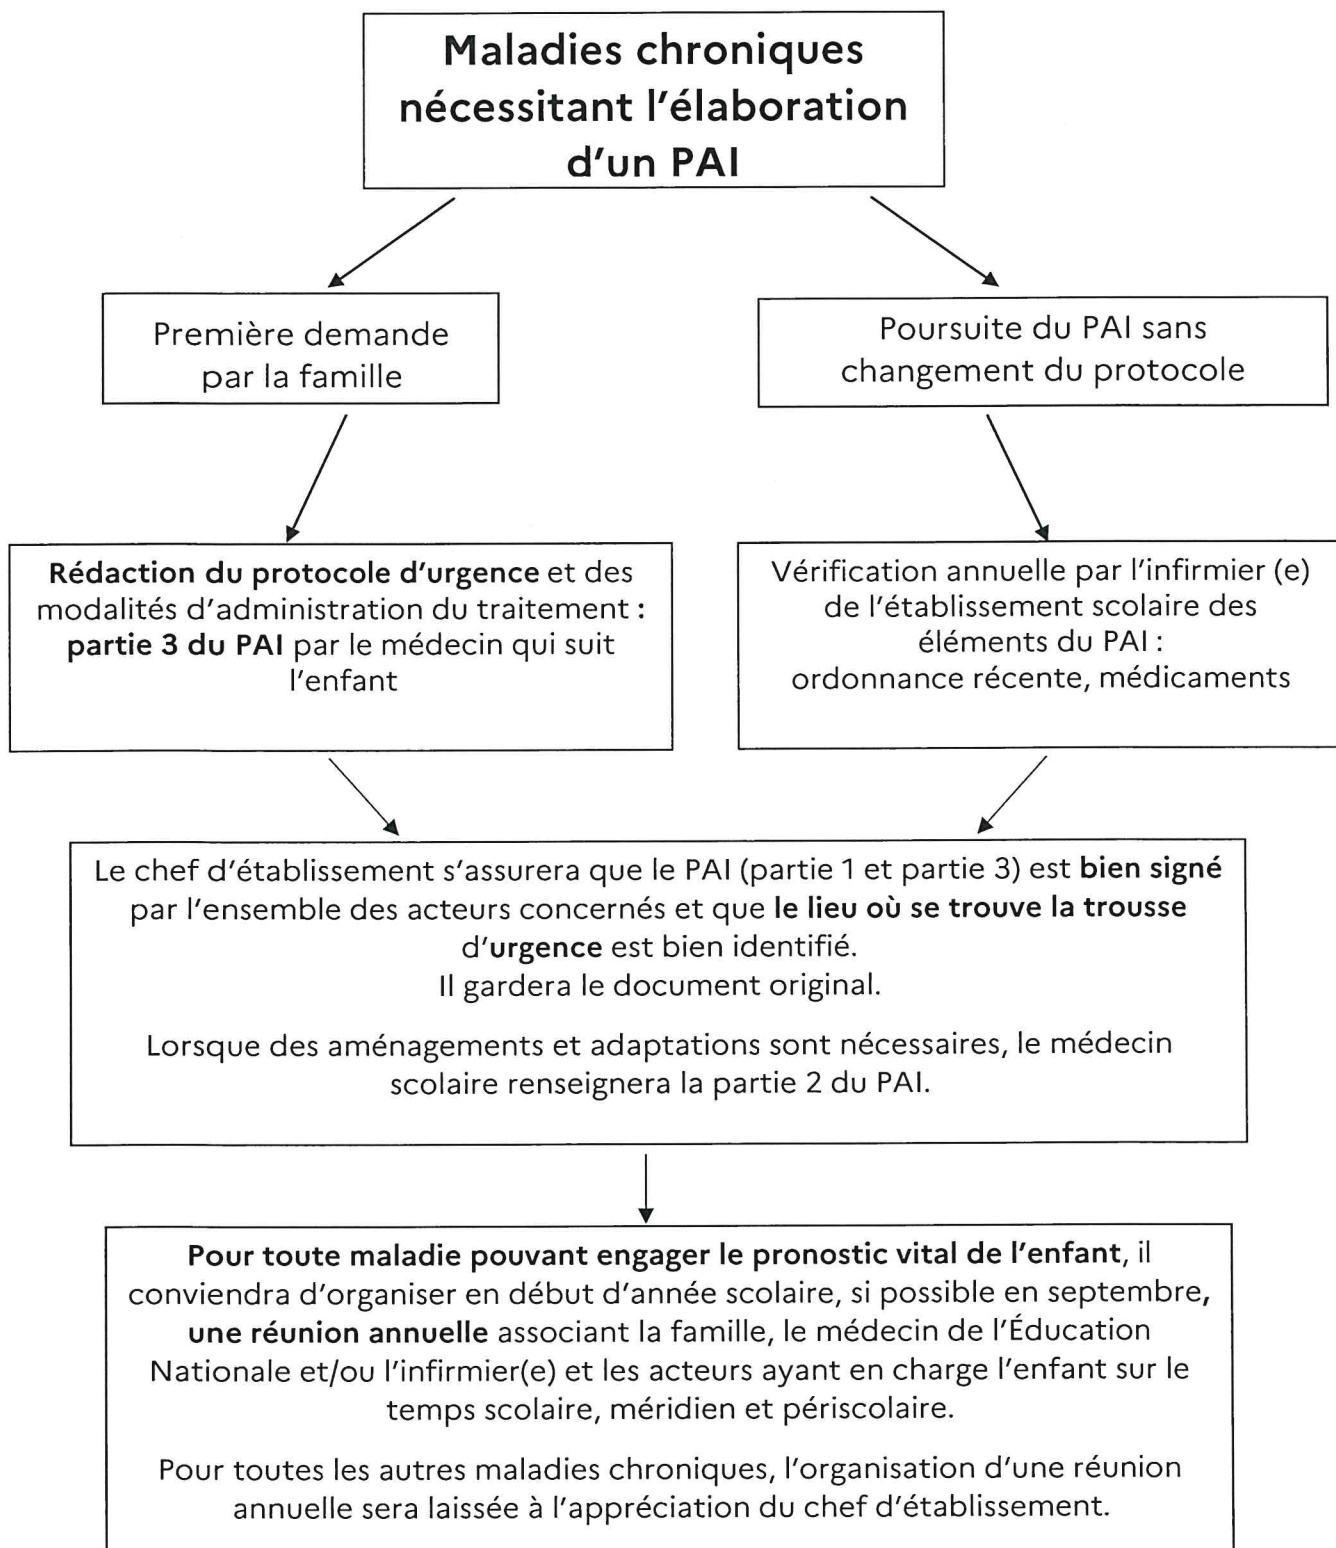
Maladies chroniques nécessitant l'élaboration d'un PAI

Première demande par la famille

Poursuite du PAI sans changement du protocole

Rédaction du protocole d'urgence et des modalités d'administration du traitement : partie 3 du PAI par le médecin qui suit l'enfant

Vérification annuelle par l'infirmier (e) de l'établissement scolaire des éléments du PAI : ordonnance récente, médicaments

Le chef d'établissement s'assurera que le PAI (partie 1 et partie 3) est bien signé par l'ensemble des acteurs concernés et que le lieu où se trouve la trousse d'urgence est bien identifié.
Il gardera le document original.

Lorsque des aménagements et adaptations sont nécessaires, le médecin scolaire renseignera la partie 2 du PAI.

Pour toute maladie pouvant engager le pronostic vital de l'enfant, il conviendra d'organiser en début d'année scolaire, si possible en septembre, une réunion annuelle associant la famille, le médecin de l'Éducation Nationale et/ou l'infirmier(e) et les acteurs ayant en charge l'enfant sur le temps scolaire, méridien et périscolaire.

Pour toutes les autres maladies chroniques, l'organisation d'une réunion annuelle sera laissée à l'appréciation du chef d'établissement.